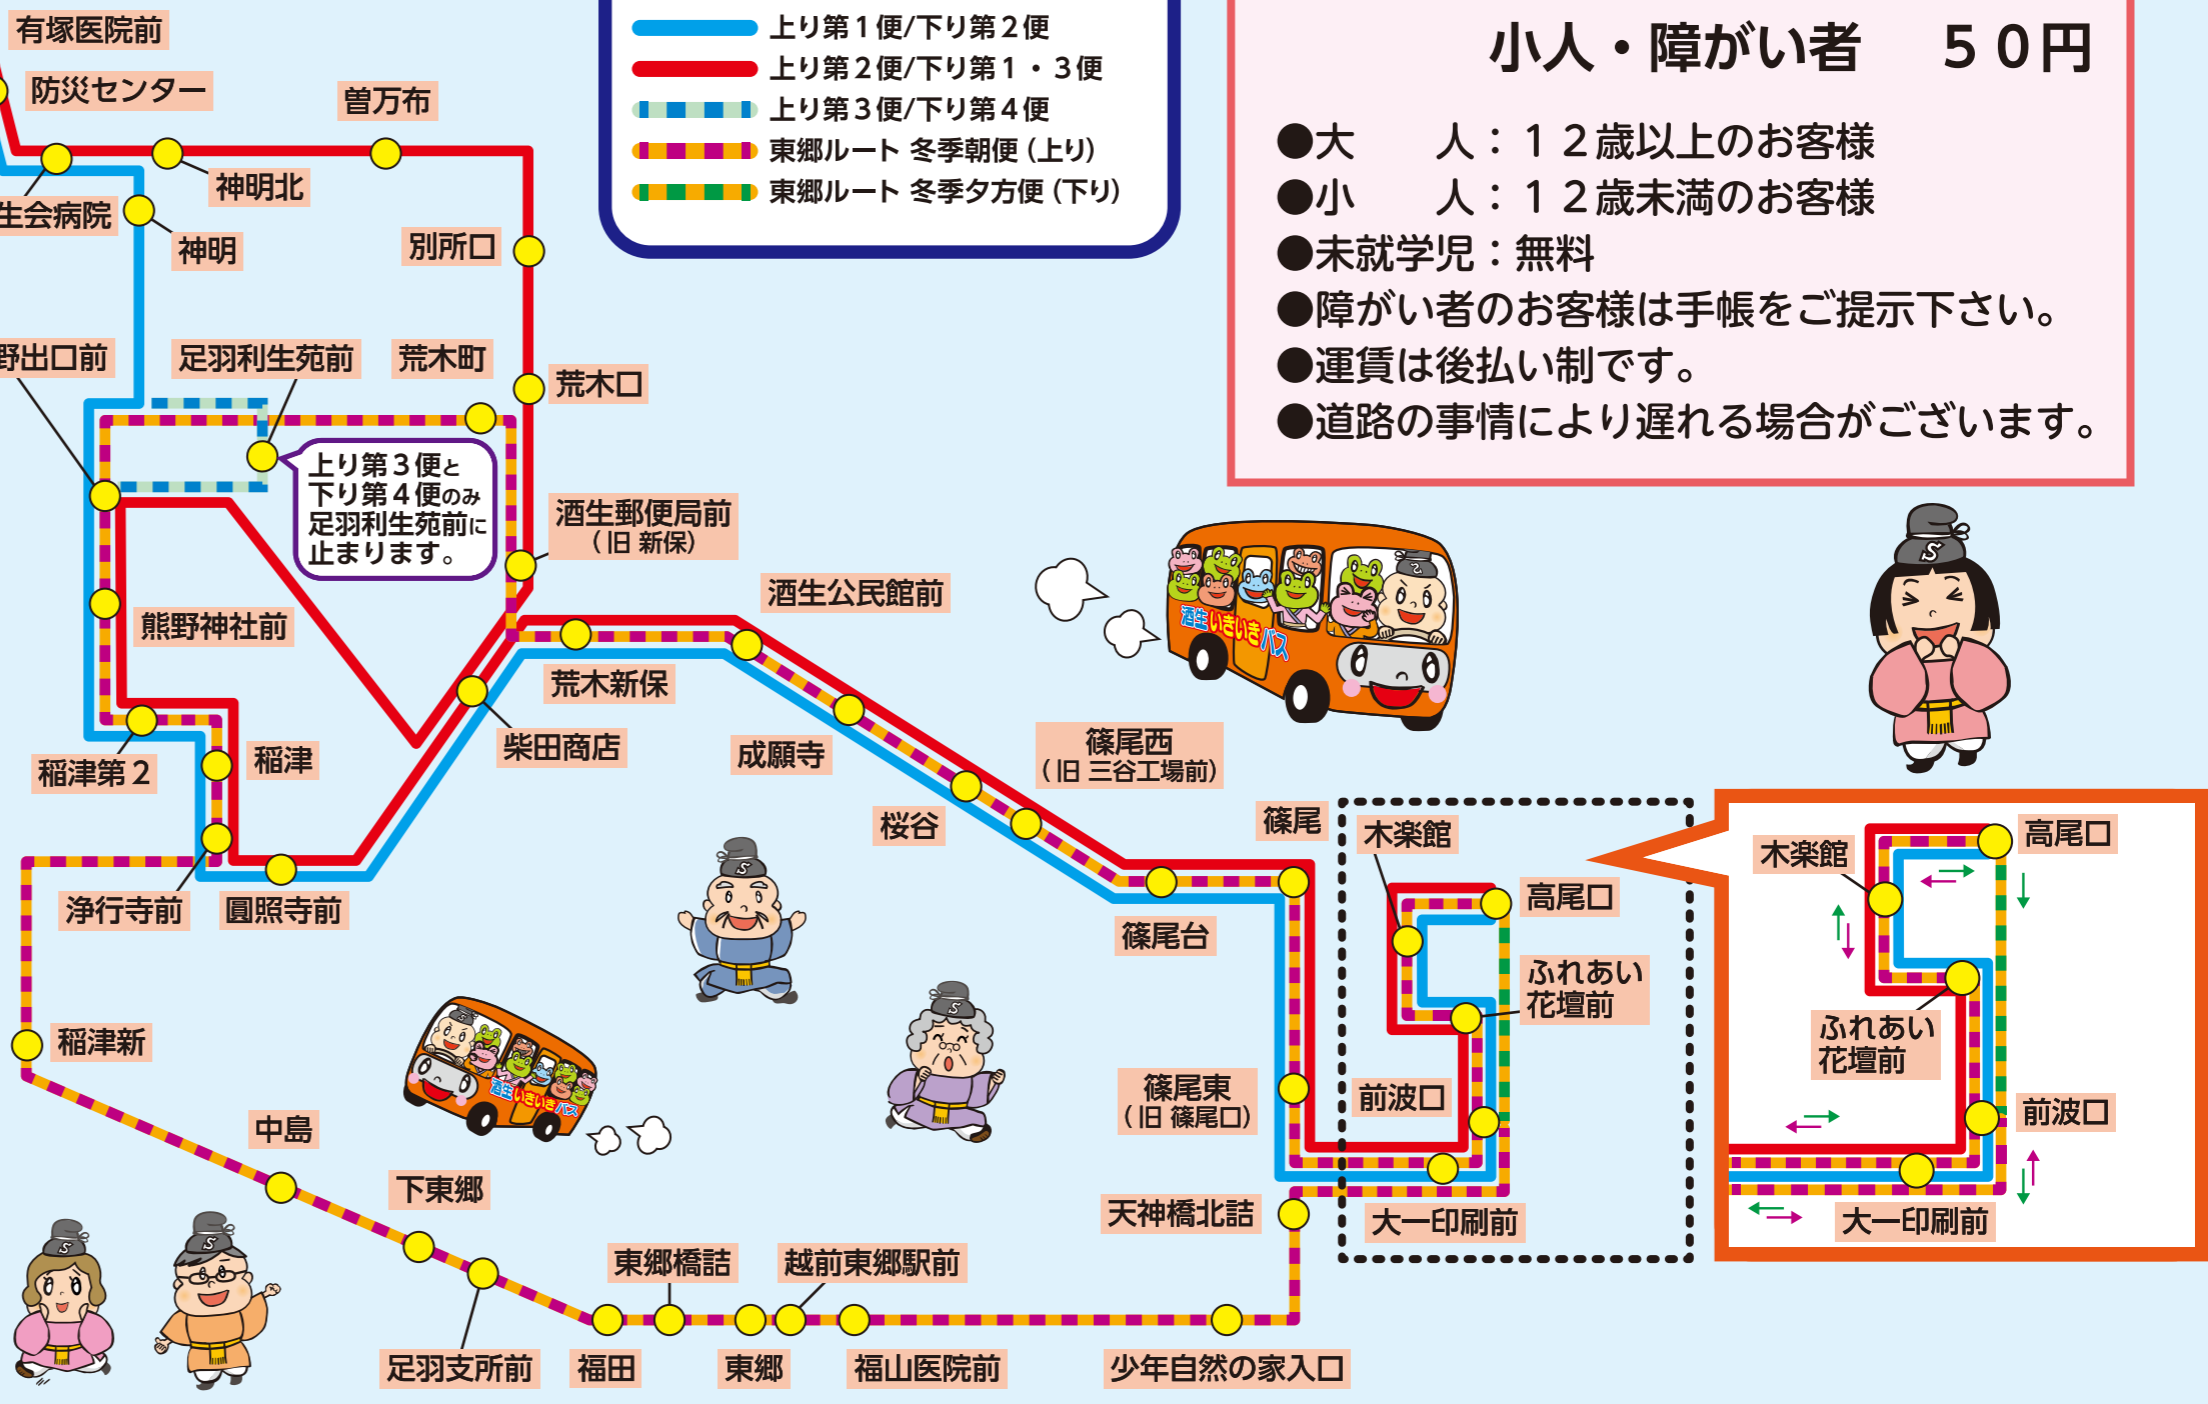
上り第１便/下り第２便
上り第２便/下り第１・３便
上り第３便/下り第４便
東郷ルート 冬季朝便（上り）
東郷ルート 冬季夕方便（下り）

小人・障がい者　５０円

●大　　人：１２歳以上のお客様
●小　　人：１２歳未満のお客様
●未就学児：無料
●障がい者のお客様は手帳をご提示下さい。
●運賃は後払い制です。
●道路の事情により遅れる場合がございます。

有塚医院前
防災センター
曽万布
神明北
生会病院
神明
別所口
野出口前
足羽利生苑前
荒木町
荒木口
上り第３便と下り第４便のみ足羽利生苑前に止まります。
酒生郵便局前（旧 新保）
酒生公民館前
熊野神社前
荒木新保
柴田商店
成願寺
稲津第２
稲津
篠尾西（旧 三谷工場前）
桜谷
篠尾
木楽館
高尾口
浄行寺前
圓照寺前
篠尾台
ふれあい花壇前
稲津新
篠尾東（旧 篠尾口）
前波口
中島
天神橋北詰
大一印刷前
下東郷
東郷橋詰
越前東郷駅前
足羽支所前
福田
東郷
福山医院前
少年自然の家入口
酒生いきいきバス
酒生いきいきバス
木楽館
高尾口
ふれあい花壇前
前波口
大一印刷前